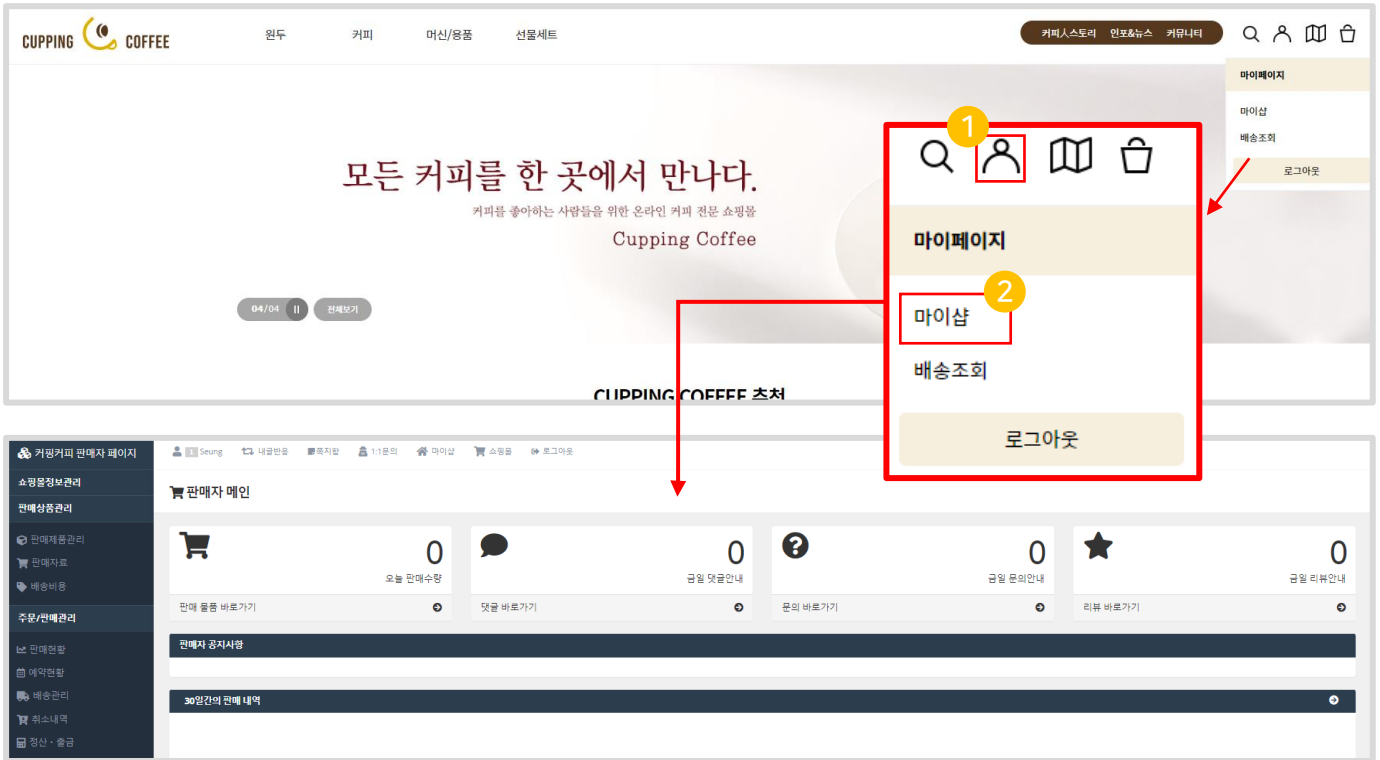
CUPPING COFFEE

원두 커피 머신/용품 선물세트

커피스토리 인포&뉴스 커뮤니티

마이페이지

마이샵

배송조회

로그아웃

모든 커피를 한 곳에서 만나다.

커피를 좋아하는 사람들을 위한 온라인 커피 전문 쇼핑몰

Cupping Coffee

04/04 전체보기

1

마이페이지

2

마이샵

배송조회

로그아웃

CUPPING COFFEE 추천

커핑커피 판매자 페이지

Seung 내글반응 쪽지함 1:1문의 마이샵 쇼핑몰 로그아웃

쇼핑몰정보관리

판매상품관리

판매제품관리

판매자료

배송비용

주문/판매관리

판매현황

예약현황

배송관리

취소내역

정산 · 출금

판매자 메인

0 오늘 판매수량 판매 물품 바로가기

0 금일 댓글안내 댓글 바로가기

0 금일 문의안내 문의 바로가기

0 금일 리뷰안내 리뷰 바로가기

판매자 공지사항

30일간의 판매 내역